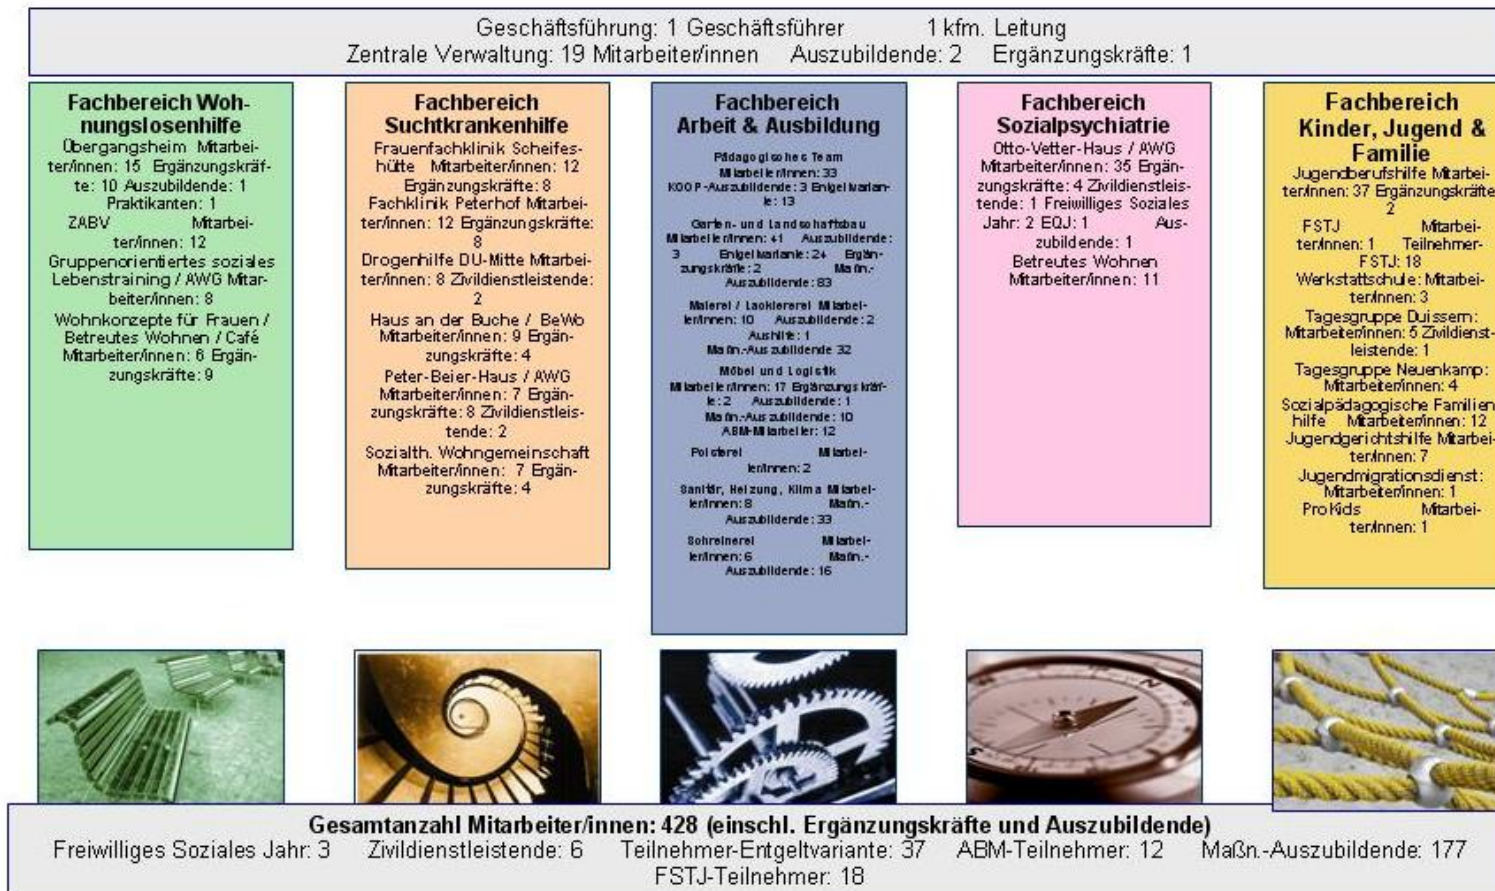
Geschäftsführung: 1 Geschäftsführer 1 kfm. Leitung
Zentrale Verwaltung: 19 Mitarbeiter/innen Auszubildende: 2 Ergänzungskräfte: 1

Fachbereich Wohnungslosenhilfe
Übergangsheim Mitarbeiter/innen: 15 Ergänzungskräfte: 10 Auszubildende: 1 Praktikanten: 1
ZABV Mitarbeiter/innen: 12
Gruppenorientiertes soziales Lebenstraining / AWG Mitarbeiter/innen: 8
Wohnkonzepte für Frauen / Betreutes Wohnen / Café Mitarbeiter/innen: 6 Ergänzungskräfte: 9

Fachbereich Suchtkrankenhilfe
Frauenfachklinik Scheifeshütte Mitarbeiter/innen: 12 Ergänzungskräfte: 8
Fachklinik Peterhof Mitarbeiter/innen: 12 Ergänzungskräfte: 8
Drogenhilfe DU-Mitte Mitarbeiter/innen: 8 Zivildienstleistende: 2
Haus an der Buche / BeWo Mitarbeiter/innen: 9 Ergänzungskräfte: 4
Peter-Beier-Haus / AWG Mitarbeiter/innen: 7 Ergänzungskräfte: 8 Zivildienstleistende: 2
Sozialth. Wohngemeinschaft Mitarbeiter/innen: 7 Ergänzungskräfte: 4

Fachbereich Arbeit & Ausbildung
Pädagogisches Team Mitarbeiter/innen: 33 KOOP-Auszubildende: 3 Entgeltvariante: 13
Garten- und Landschaftsbau Mitarbeiter/innen: 41 Auszubildende: 3 Entgeltvariante: 24 Ergänzungskräfte: 2 Maßn.-Auszubildende: 83
Malerei / Lackiererei Mitarbeiter/innen: 10 Auszubildende: 2 Aushilfe: 1 Maßn.-Auszubildende 32
Möbel und Logistik Mitarbeiter/innen: 17 Ergänzungskräfte: 2 Auszubildende: 1 Maßn.-Auszubildende: 10 ABM-Mitarbeiter: 12
Polsterei Mitarbeiter/innen: 2
Sanitär, Heizung, Klima Mitarbeiter/innen: 8 Maßn.-Auszubildende: 33
Schreinerei Mitarbeiter/innen: 6 Maßn.-Auszubildende: 16

Fachbereich Sozialpsychiatrie
Otto-Vetter-Haus / AWG Mitarbeiter/innen: 35 Ergänzungskräfte: 4 Zivildienstleistende: 1 Freiwilliges Soziales Jahr: 2 EQJ: 1 Auszubildende: 1
Betreutes Wohnen Mitarbeiter/innen: 11

Fachbereich Kinder, Jugend & Familie
Jugendberufshilfe Mitarbeiter/innen: 37 Ergänzungskräfte: 2
FSTJ Mitarbeiter/innen: 1 Teilnehmer-FSTJ: 18
Werkstattschule: Mitarbeiter/innen: 3
Tagesgruppe Duissern: Mitarbeiter/innen: 5 Zivildienstleistende: 1
Tagesgruppe Neuenkamp: Mitarbeiter/innen: 4
Sozialpädagogische Familienhilfe Mitarbeiter/innen: 12
Jugendgerichtshilfe Mitarbeiter/innen: 7
Jugendmigrationsdienst: Mitarbeiter/innen: 1
ProKids Mitarbeiter/innen: 1

Gesamtanzahl Mitarbeiter/innen: 428 (einschl. Ergänzungskräfte und Auszubildende)
Freiwilliges Soziales Jahr: 3 Zivildienstleistende: 6 Teilnehmer-Entgeltvariante: 37 ABM-Teilnehmer: 12 Maßn.-Auszubildende: 177
FSTJ-Teilnehmer: 18